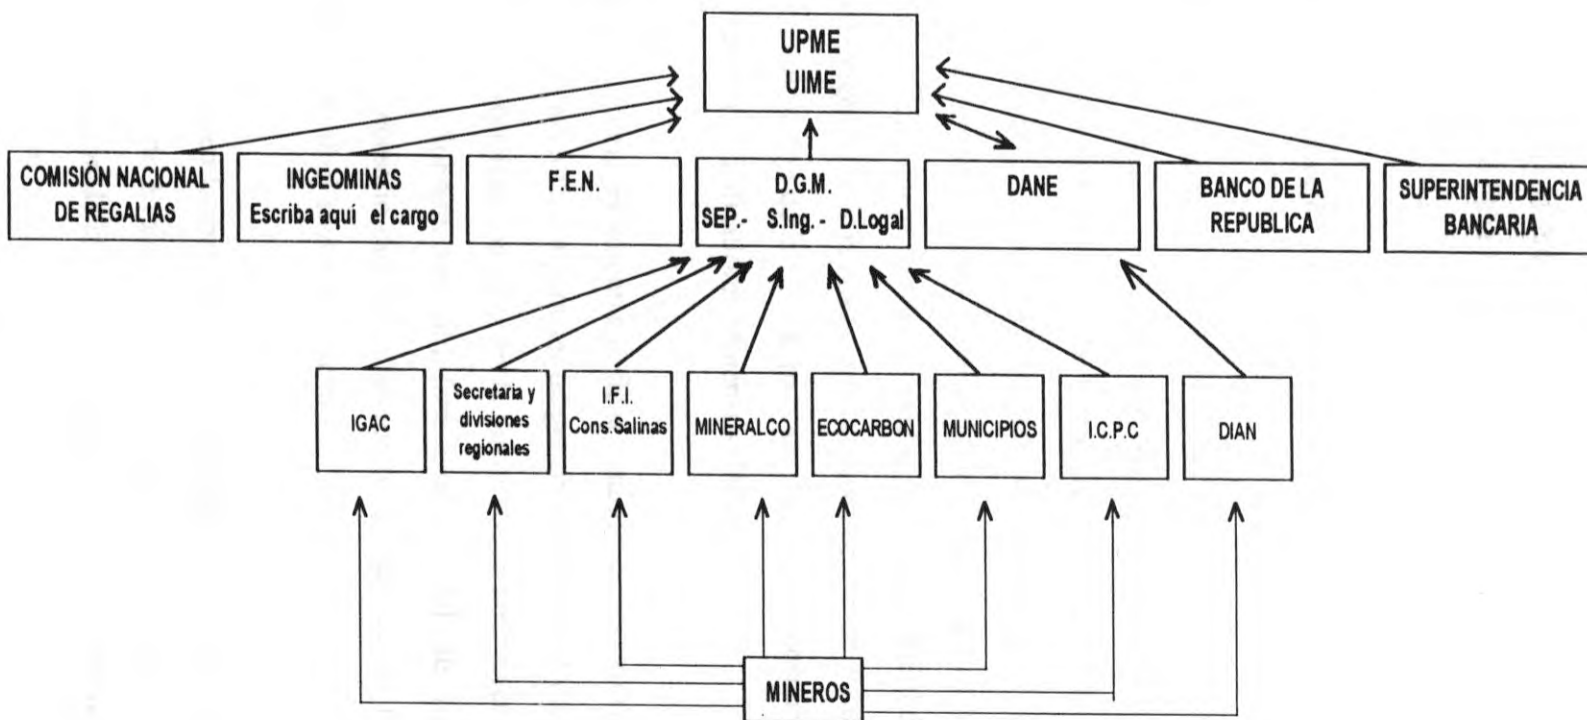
UPME
UIME

COMISIÓN NACIONAL DE REGALIAS

INGEOMINAS
Escriba aquí el cargo

F.E.N.

D.G.M.
SEP.- S.Ing. - D.Logal

DANE

BANCO DE LA REPUBLICA

SUPERINTENDENCIA BANCARIA

IGAC

Secretaria y divisiones regionales

I.F.I.
Cons.Salinas

MINERALCO

ECOCARBON

MUNICIPIOS

I.C.P.C

DIAN

MINEROS